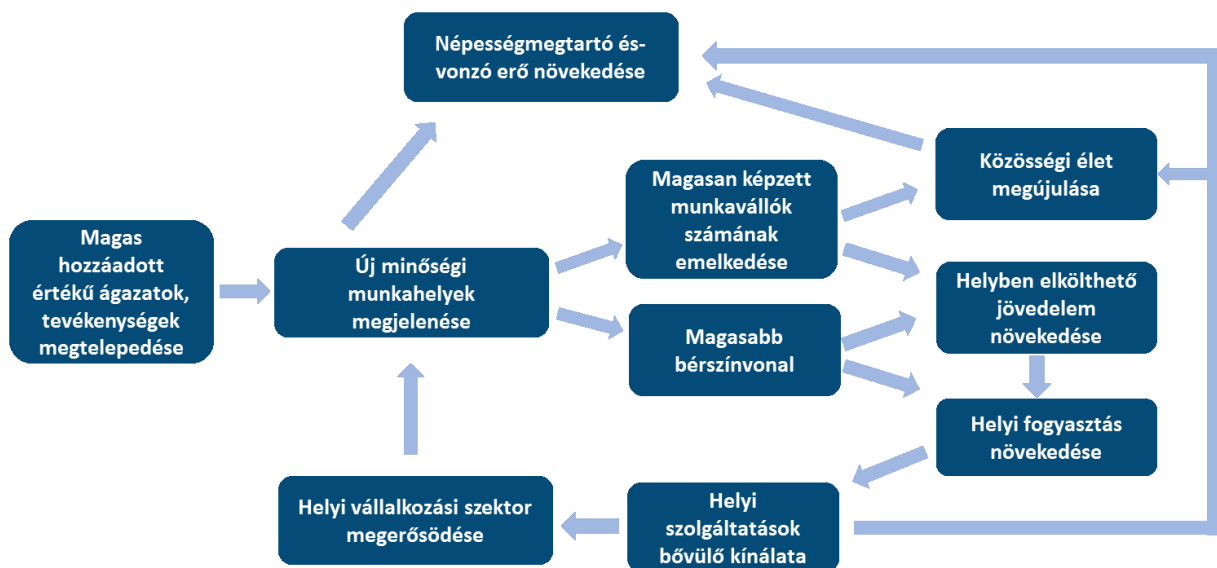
Népességmegtartó és-vonzó erő növekedése

Magas hozzáadott értékű ágazatok, tevékenységek megtelepedése

Új minőségi munkahelyek megjelenése

Magasan képzett munkavállók számának emelkedése

Magasabb bérszínvonal

Közösségi élet megújulása

Helyben elkölthető jövedelem növekedése

Helyi fogyasztás növekedése

Helyi szolgáltatások bővülő kínálata

Helyi vállalkozási szektor megerősödése